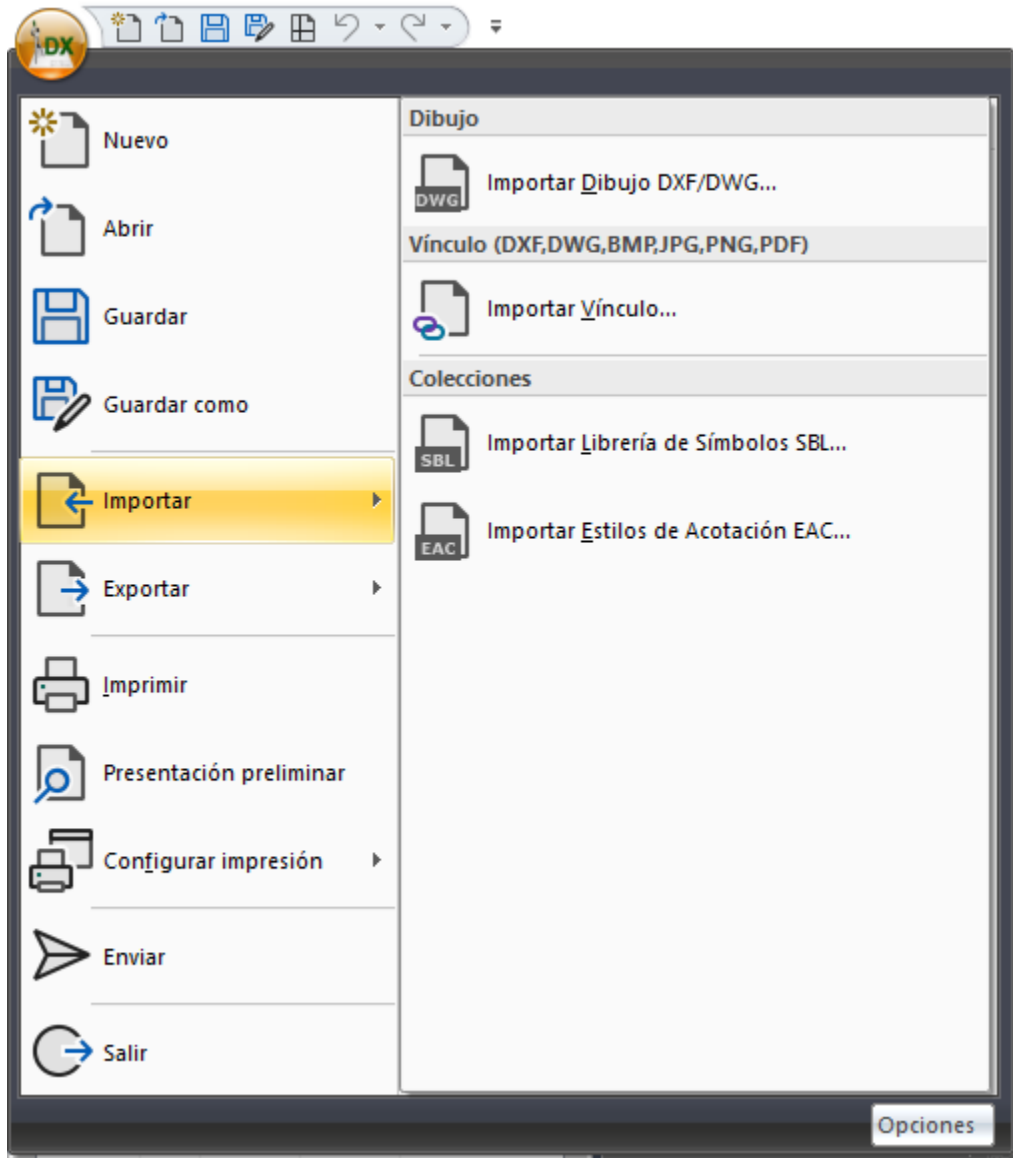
DX

Nuevo

Abrir

Guardar

Guardar como

Importar

Exportar

Imprimir

Presentación preliminar

Configurar impresión

Enviar

Salir

Dibujo

DWG Importar Dibujo DXF/DWG...

Vínculo (DXF,DWG,BMP,JPG,PNG,PDF)

Importar Vínculo...

Colecciones

SBL Importar Librería de Símbolos SBL...

EAC Importar Estilos de Acotación EAC...

Opciones